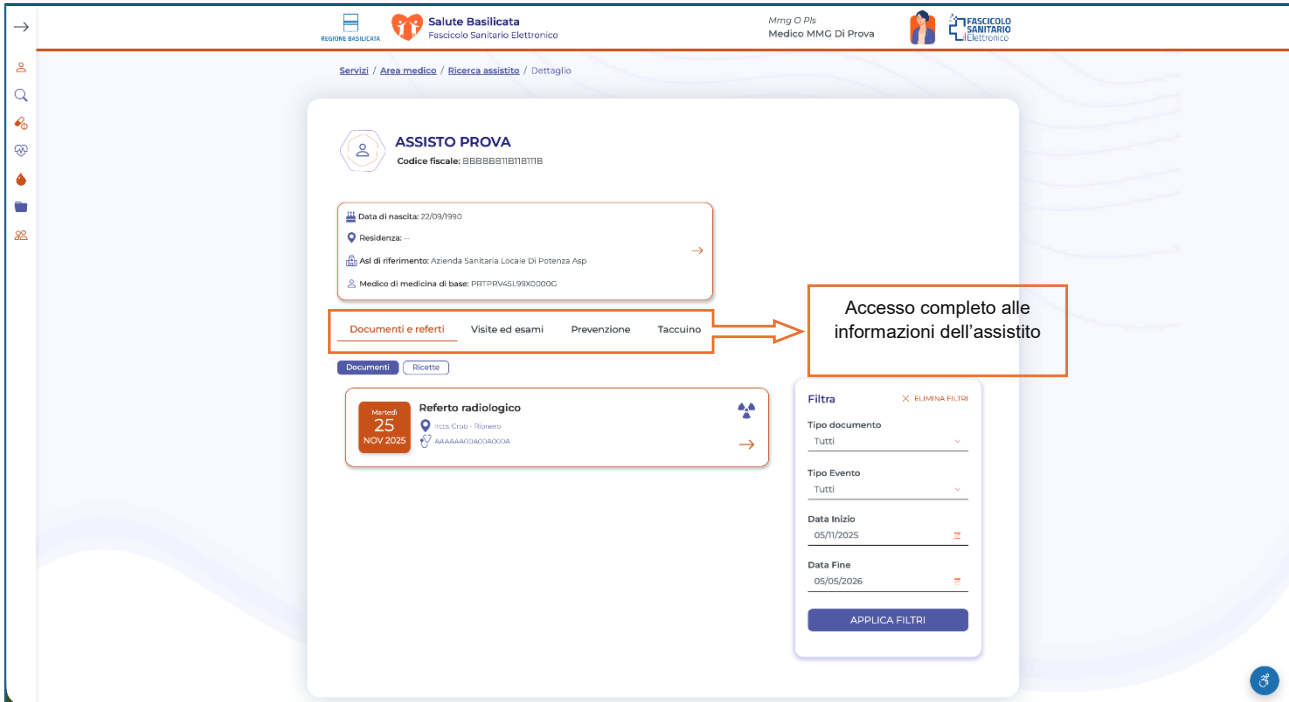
REGIONE BASILICATA

Salute Basilicata
Fascicolo Sanitario Elettronico

Mmg O Pls
Medico MMG Di Prova

FASCICOLO SANITARIO Elettronico

Servizi / Area medico / Ricerca assistito / Dettaglio

ASSISTO PROVA
Codice fiscale: BBBBBB11B11B111B

Data di nascita: 22/09/1990
Residenza: --
Asl di riferimento: Azienda Sanitaria Locale Di Potenza Asp
Medico di medicina di base: PRTPRV45L99X0000G

Documenti e referti
Visite ed esami
Prevenzione
Taccuino

Accesso completo alle informazioni dell'assistito

Documenti
Ricette

Martedì
25
NOV 2025
Referto radiologico
Irccs Crob - Rionero
AAAAAA00A00A000A

Filtra
ELIMINA FILTRI
Tipo documento
Tutti
Tipo Evento
Tutti
Data Inizio
05/11/2025
Data Fine
05/05/2026
APPLICA FILTRI